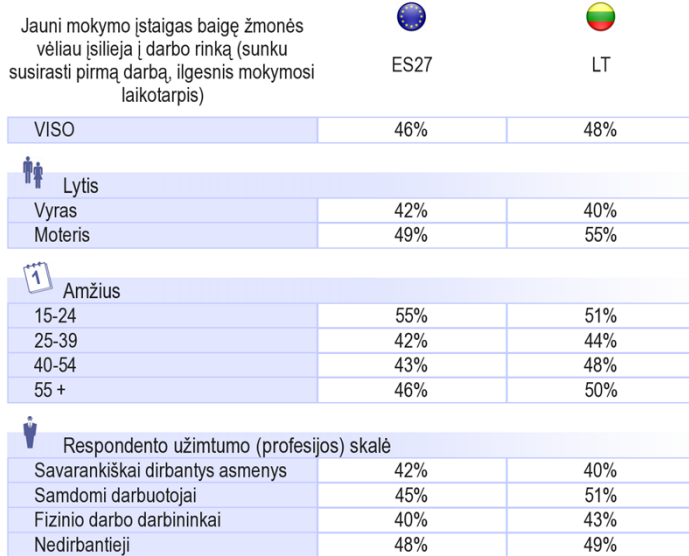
| Jauni mokymo įstaigas baigę žmonės vėliau įsilieja į darbo rinką (sunku susirasti pirmą darbą, ilgesnis mokymosi laikotarpis) | ES27 | LT |
|---|---|---|
| VISO | 46% | 48% |
| Lytis | | |
| Vyras | 42% | 40% |
| Moteris | 49% | 55% |
| Amžius | | |
| 15-24 | 55% | 51% |
| 25-39 | 42% | 44% |
| 40-54 | 43% | 48% |
| 55 + | 46% | 50% |
| Respondento užimtumo (profesijos) skalė | | |
| Savarankiškai dirbantys asmenys | 42% | 40% |
| Samdomi darbuotojai | 45% | 51% |
| Fizinio darbo darbininkai | 40% | 43% |
| Nedirbantieji | 48% | 49% |